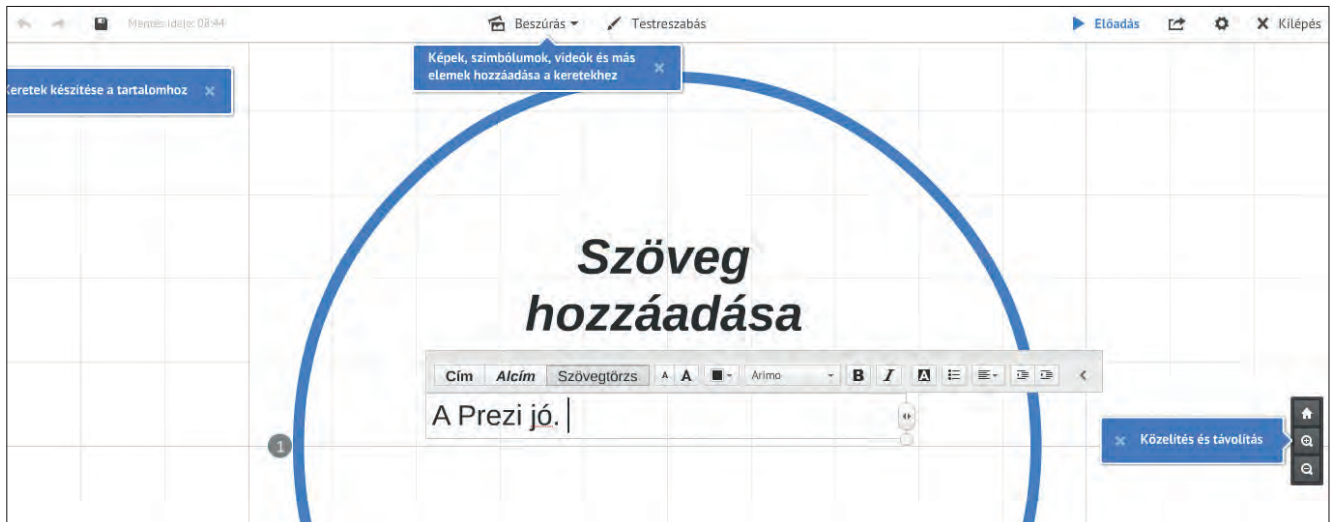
Mentés ideje: 08:44

Beszúrás

Testreszabás

Előadás

Kilépés

Képek, szimbólumok, videók és más elemek hozzáadása a keretekhez ×

Keretek készítése a tartalomhoz ×

Szöveg hozzáadása

Cím Alcím Szövegtörzs A A Arimo B I

A Prezi jó.

1

× Közelítés és távolítás